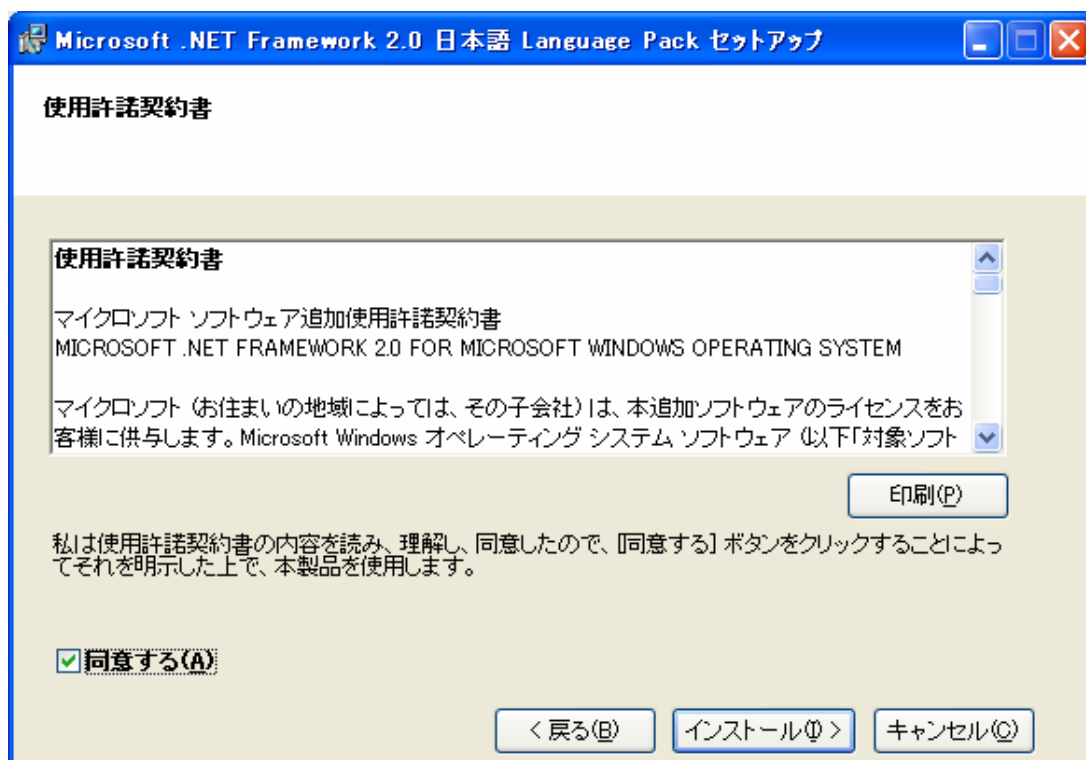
Microsoft .NET Framework 2.0 日本語 Language Pack セットアップ

使用許諾契約書

使用許諾契約書

マイクロソフト ソフトウェア追加使用許諾契約書
MICROSOFT .NET FRAMEWORK 2.0 FOR MICROSOFT WINDOWS OPERATING SYSTEM

マイクロソフト (お住まいの地域によっては、その子会社) は、本追加ソフトウェアのライセンスをお客様に供与します。Microsoft Windows オペレーティング システム ソフトウェア (以下「対象ソフト

印刷(P)

私は使用許諾契約書の内容を読み、理解し、同意したので、[同意する] ボタンをクリックすることによってそれを明示した上で、本製品を使用します。

同意する(A)

< 戻る(B)　インストール(I) >　キャンセル(C)